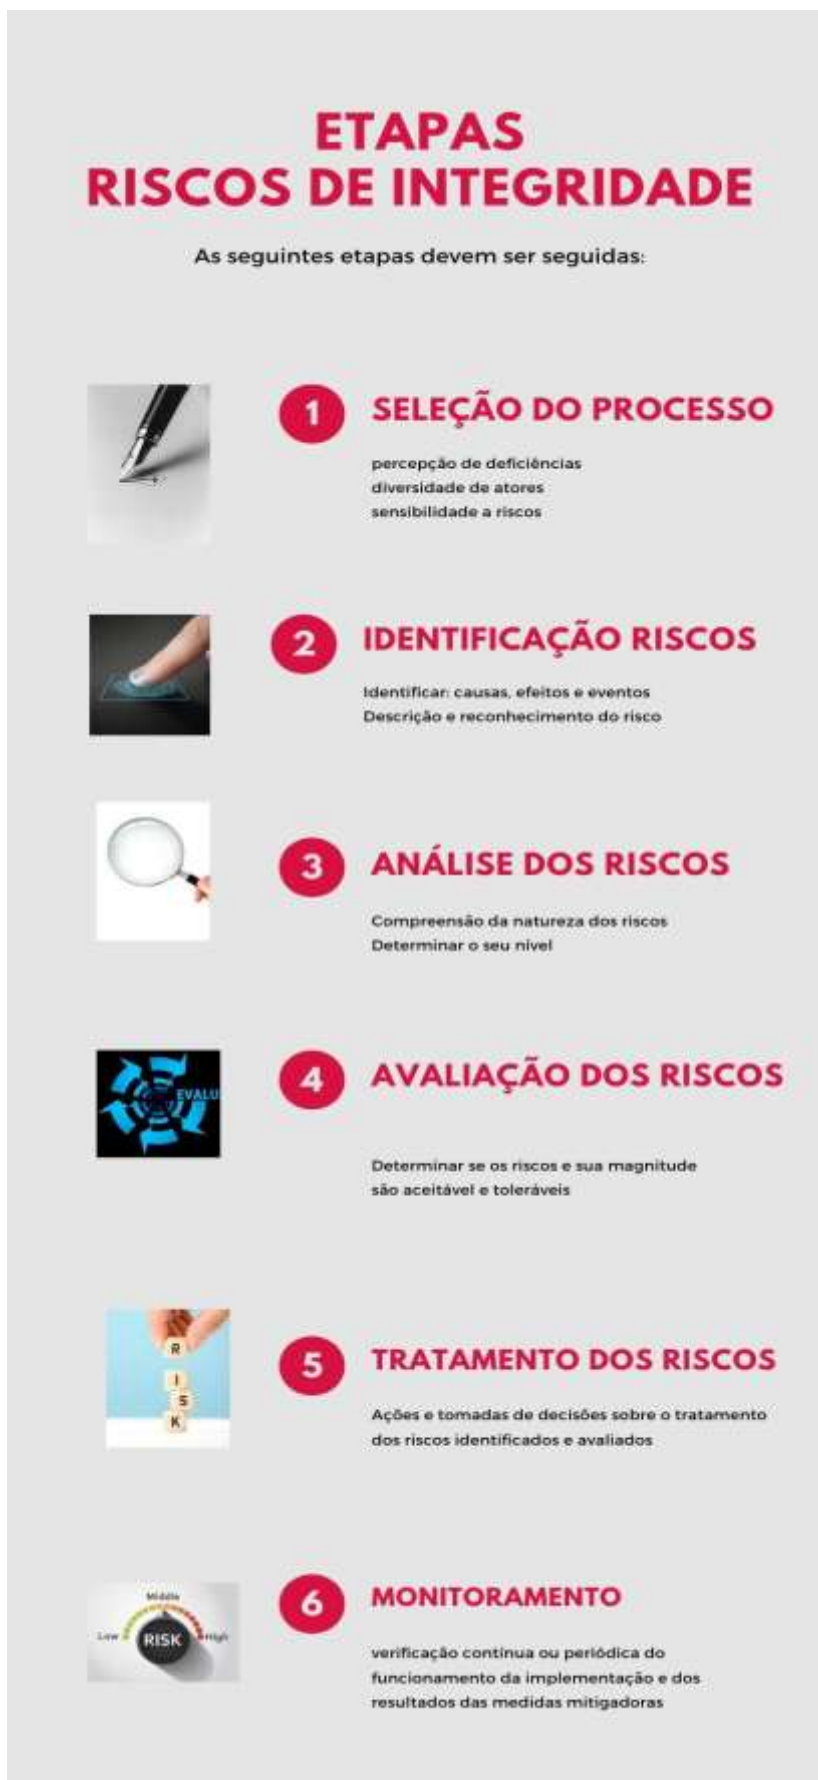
ETAPAS
RISCOS DE INTEGRIDADE

As seguintes etapas devem ser seguidas:

1 SELEÇÃO DO PROCESSO

percepção de deficiências
diversidade de atores
sensibilidade a riscos

2 IDENTIFICAÇÃO RISCOS

Identificar: causas, efeitos e eventos
Descrição e reconhecimento do risco

3 ANÁLISE DOS RISCOS

Compreensão da natureza dos riscos
Determinar o seu nível

EVALU

4 AVALIAÇÃO DOS RISCOS

Determinar se os riscos e sua magnitude são aceitável e toleráveis

R I S K

5 TRATAMENTO DOS RISCOS

Ações e tomadas de decisões sobre o tratamento dos riscos identificados e avaliados

Middle
Low
High
RISK

6 MONITORAMENTO

verificação contínua ou periódica do funcionamento da implementação e dos resultados das medidas mitigadoras